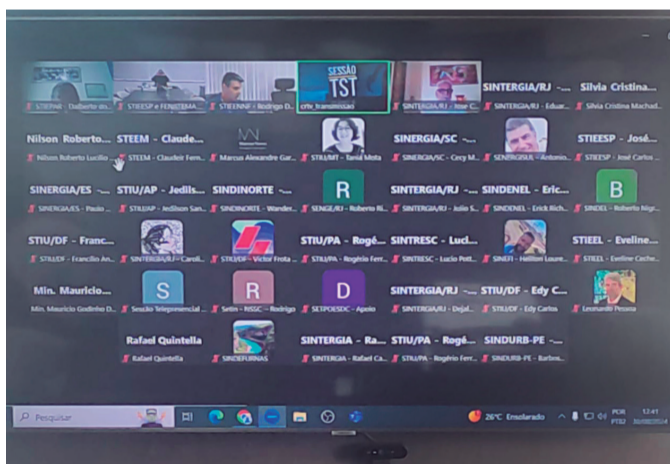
STIEPAR - Dalberto...
STIEESP e FENISTEMA...
STIEENNF - Rodrigo D...
SESSÃO TST
crte_transmissao
SINTERGIA/RJ - Jose C...
SINTERGIA/RJ -...
SINTERGIA/RJ - Eduar...
Silvia Cristina...
Silvia Cristina Machad...

Nilson Roberto...
Nilson Roberto Lucilio ...
STEEM - Claude...
STEEM - Claudeir Ferr...
Marcus Alexandre Gar...
STIU/MT - Tania Mota
SINERGIA/SC -...
SINERGIA/SC - Cecy M...
SENERGISUL - Antonio...
STIEESP - José...
STIEESP - José Carlos ...

SINERGIA/ES -...
SINERGIA/ES - Paulo ...
STIU/AP - Jedis...
STIU/AP - Jedilson San...
SINDINORTE -...
SINDNORTE - Wander...
R
SENGE/RJ - Roberto R...
SINTERGIA/RJ -...
SINTERGIA/RJ - Julio S...
SINDENEL - Eric...
SINDENEL - Erick Rich...
B
SINDEL - Roberto Nigr...

STIU/DF - Franc...
STIU/DF - Francilio An...
SINTERGIA/RJ - Caroll...
STIU/DF - Victor Frota ...
STIU/PA - Rogé...
STIU/PA - Rogério Ferr...
SINTRESC - Luci...
SINTRESC - Lucio Pott...
SINEFI - Helilton Loure...
STIEEL - Eveline...
STIEEL - Eveline Cache...

Min. Mauricio...
Min. Mauricio Godinho D...
S
Sessão Telepresencial ...
R
Setim - NSSC - Rodrigo
D
SETPOESDC - Apoio
SINTERGIA/RJ -...
SINTERGIA/RJ - Dejal...
STIU/DF - Edy C...
STIU/DF - Edy Carlos
Leonardo Pessoa

Rafael Quintella
Rafael Quintella
SINDEFURNAS
SINTERGIA - Ra...
SINTERGIA - Rafael Ca...
STIU/PA - Rogé...
STIU/PA - Rogério Ferr...
SINDURB-PE -...
SINDURB-PE - Barbos...

Pesquisar
26°C Ensolarado
POR PTB2
12:41
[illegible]